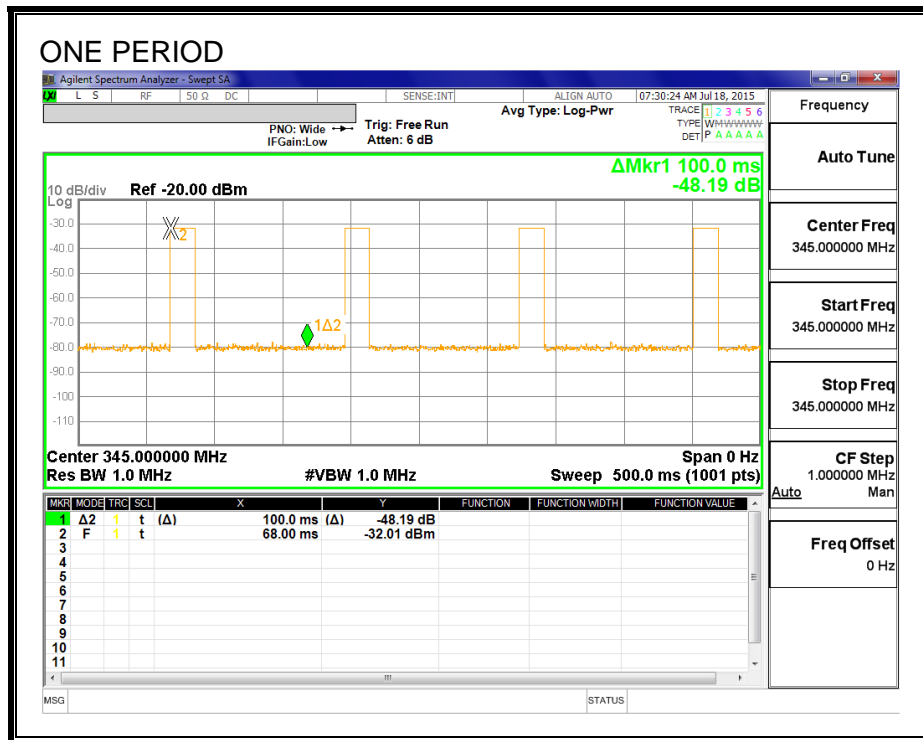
ONE PERIOD

Agilent Spectrum Analyzer - Swept SA

LXI L S RF 50 Ω DC SENSE:INT ALIGN AUTO 07:30:24 AM Jul 18, 2015

Avg Type: Log-Pwr

TRACE 1 2 3 4 5 6
TYPE WWWWWW
DET P A A A A A

PNO: Wide
IFGain:Low

Trig: Free Run
Atten: 6 dB

Frequency

ΔMkr1 100.0 ms
-48.19 dB

10 dB/div Ref -20.00 dBm
Log

-30.0
-40.0
-50.0
-60.0
-70.0
-80.0
-90.0
-100
-110

X2

1Δ2

Center 345.000000 MHz
Res BW 1.0 MHz
#VBW 1.0 MHz
Span 0 Hz
Sweep 500.0 ms (1001 pts)

| MKR | MODE | TRC | SCL | X | Y | FUNCTION | FUNCTION WIDTH | FUNCTION VALUE |
|---|---|---|---|---|---|---|---|---|
| 1 | Δ2 | 1 | t (Δ) | 100.0 ms | (Δ) -48.19 dB | | | |
| 2 | F | 1 | t | 68.00 ms | -32.01 dBm | | | |
| 3 | | | | | | | | |
| 4 | | | | | | | | |
| 5 | | | | | | | | |
| 6 | | | | | | | | |
| 7 | | | | | | | | |
| 8 | | | | | | | | |
| 9 | | | | | | | | |
| 10 | | | | | | | | |
| 11 | | | | | | | | |

MSG STATUS

Auto Tune

Center Freq
345.000000 MHz

Start Freq
345.000000 MHz

Stop Freq
345.000000 MHz

CF Step
1.000000 MHz
Auto Man

Freq Offset
0 Hz